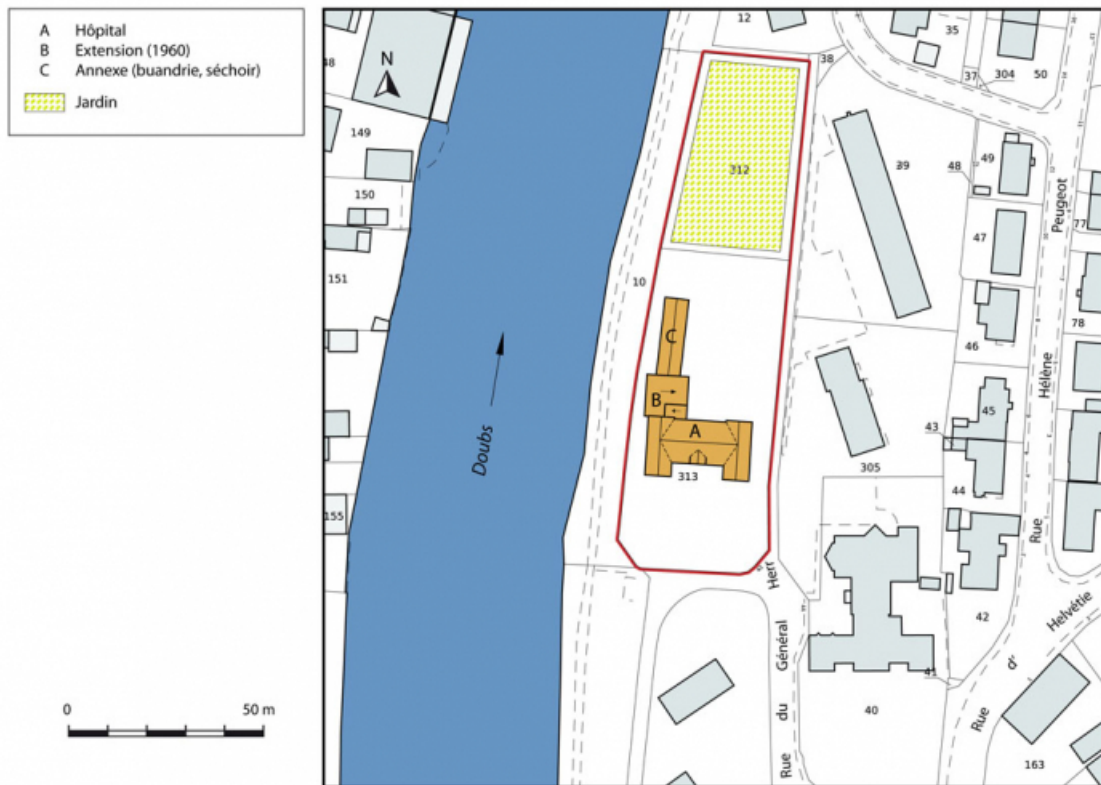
A Hôpital
B Extension (1960)
C Annexe (buandrie, séchoir)
Jardin

0 50 m

N

12
35
48
38
37 304 50
149
312
39
48 49
150
Peugeot
47
77
151
10
C
78
46
Hélène
B
45
Doubs
A
43
313
305
44
155
Rue
Herr
Général
Helvétie
d'
42
du
41
Rue
40
Rue
163